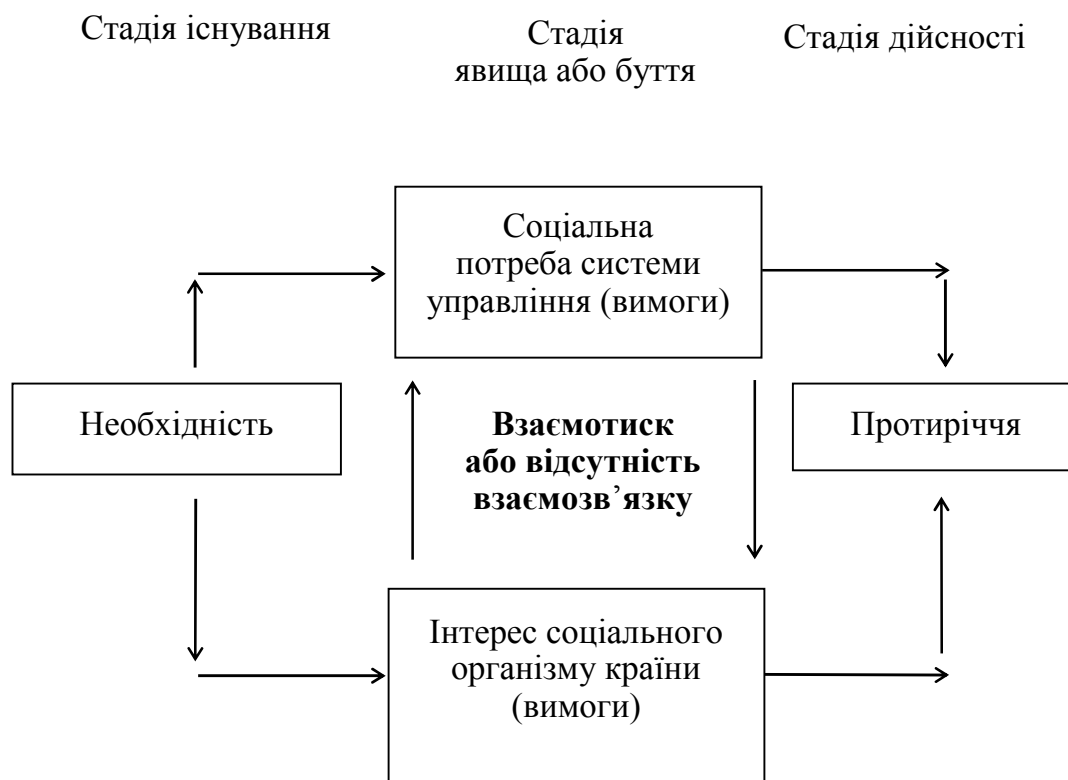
Стадія існування

Стадія явища або буття

Стадія дійсності

Соціальна потреба системи управління (вимоги)

Необхідність

Взаємотиск або відсутність взаємозв'язку

Протиріччя

Інтерес соціального організму країни (вимоги)